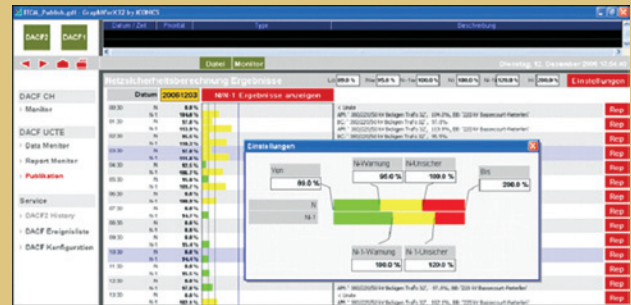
DACF_Publish.gdf - GraphWorX32 by ICONICS

DACF2 DACF1

Datum / Zeit | Priorität | Typ | Beschreibung

Datei Monitor

Dienstag, 02. Dezember 2008 12:04:40

Netzsicherheitsberechnung Ergebnisse

Einstellungen

DACF CH
Monitor

DACF UCTE
Data Monitor
Report Monitor
Publikation

Service
DACF2 History
DACF Ereignisliste
DACF Konfiguration

Datum 20081203

N/N-1 Ergebnisse anzeigen

Rep
Rep
Rep
Rep
Rep
Rep
Rep
Rep
Rep
Rep
Rep
Rep
Rep
Rep
Rep
Rep
Rep
Rep

Einstellungen

Von
80.0 %

N-Warnung
95.0 %

N-Unsicher
100.0 %

Bis
200.0 %

N

N-1

N-1-Warnung
100.0 %

N-1-Unsicher
120.0 %